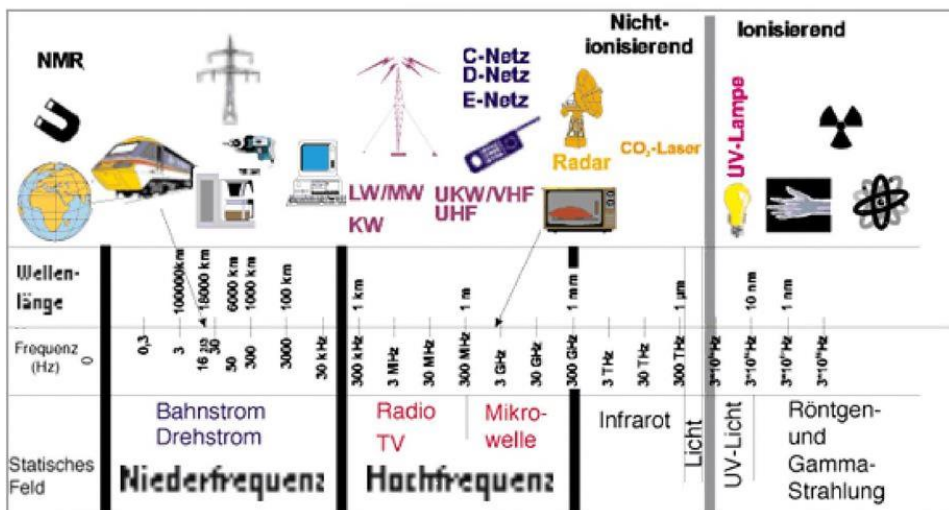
NMR

Nicht-ionisierend

Ionisierend

C-Netz
D-Netz
E-Netz

Radar

$CO_2$-Laser

UV-Lampe

LW/MW
KW

UKW/VHF
UHF

Wellen-länge

100000km
16000 km
6000 km
1000 km
100 km
1 km
1 m
1 mm
1 µm
10 nm
1 nm

Frequenz (Hz)

0
0,3
3
16 2/3
30
50
300
3000
30 kHz
300 kHz
3 MHz
30 MHz
300 MHz
3 GHz
30 GHz
300 GHz
3 THz
30 THz
300 THz
$3*10^{15}$Hz
$3*10^{16}$Hz
$3*10^{17}$Hz
$3*10^{18}$Hz

Statisches Feld

Bahnstrom
Drehstrom

Niederfrequenz

Radio
TV

Mikro-welle

Hochfrequenz

Infrarot

Licht

UV-Licht

Röntgen-und Gamma-Strahlung